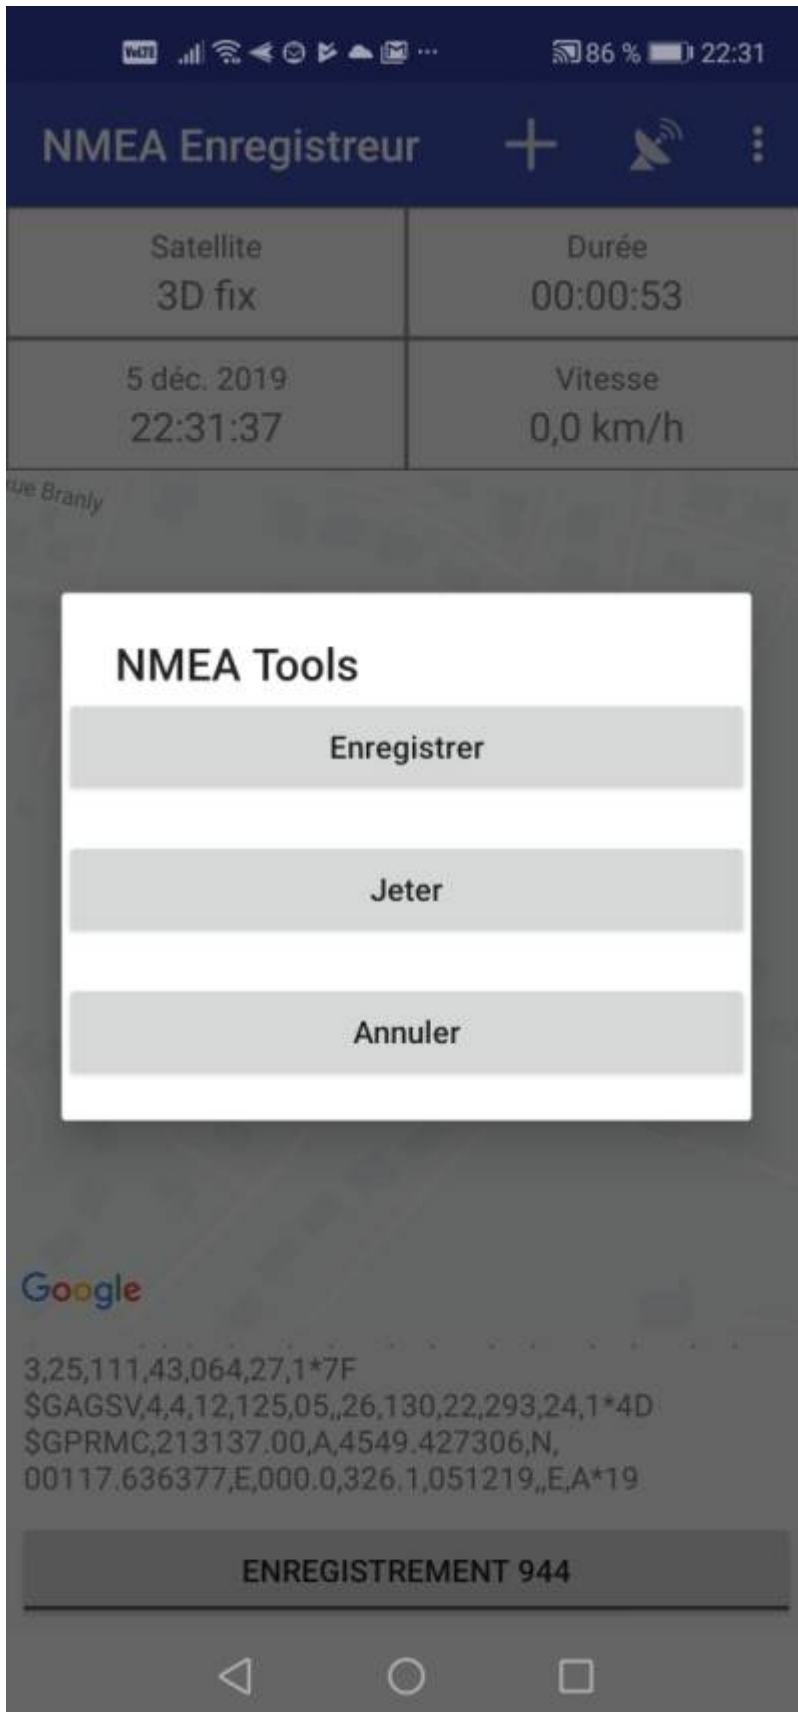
86 % 22:31

NMEA Enregistreur

| Satellite<br>3D fix | Durée<br>00:00:53 |
|---|---|
| 5 déc. 2019<br>22:31:37 | Vitesse<br>0,0 km/h |

ue Branly

NMEA Tools

Enregistrer

Jeter

Annuler

Google

3,25,111,43,064,27,1*7F
$GAGSV,4,4,12,125,05,,26,130,22,293,24,1*4D
$GPRMC,213137.00,A,4549.427306,N,
00117.636377,E,000.0,326.1,051219,,E,A*19

ENREGISTREMENT 944